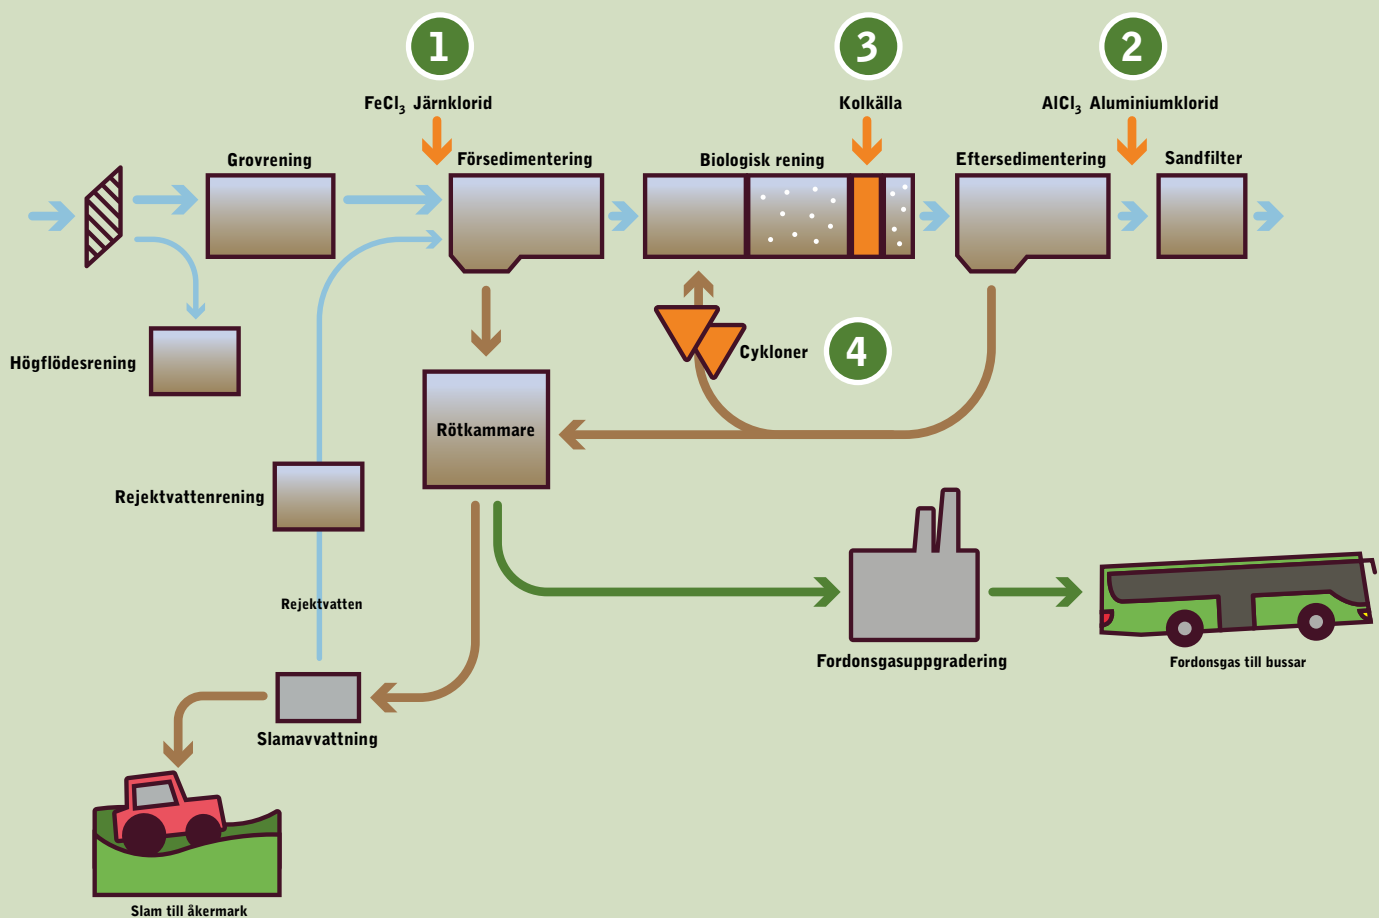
1
$FeCl_3$ Järnklorid

3
Kolkälla

2
$AlCl_3$ Aluminiumklorid

Grovrening

Försedimentering

Biologisk rening

Eftersedimentering

Sandfilter

Högflödesrening

Cykloner

4

Rötkammare

Rejektvattenrening

Rejektvatten

Fordonsgasuppgradering

Fordonsgas till bussar

Slamavvattning

Slam till åkermark